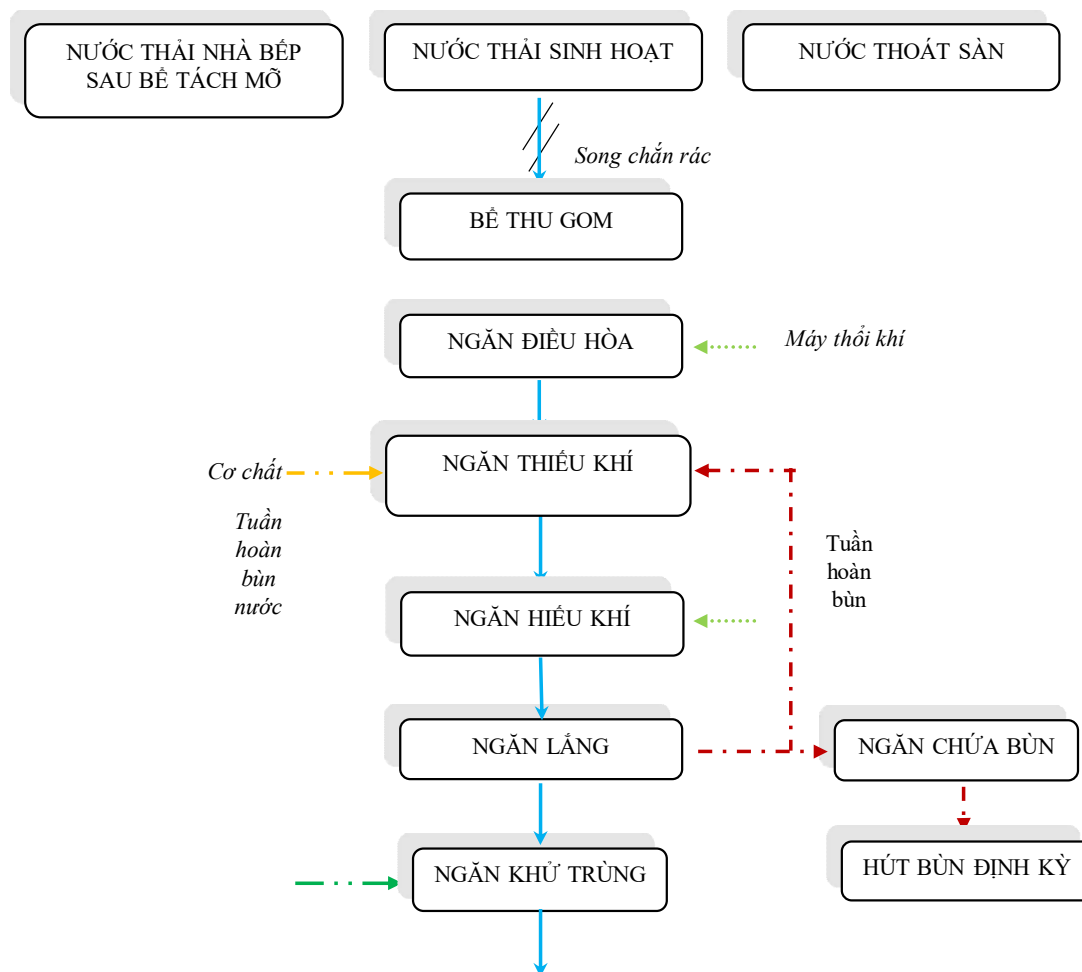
NƯỚC THẢI NHÀ BẾP SAU BỂ TÁCH MỠ

NƯỚC THẢI SINH HOẠT

NƯỚC THOÁT SÀN

Song chắn rác

BỂ THU GOM

NGĂN ĐIỀU HÒA

Máy thổi khí

Cơ chất

NGĂN THIẾU KHÍ

Tuần hoàn bùn nước

Tuần hoàn bùn

NGĂN HIẾU KHÍ

NGĂN LẮNG

NGĂN CHỨA BÙN

NGĂN KHỬ TRÙNG

HÚT BÙN ĐỊNH KỲ